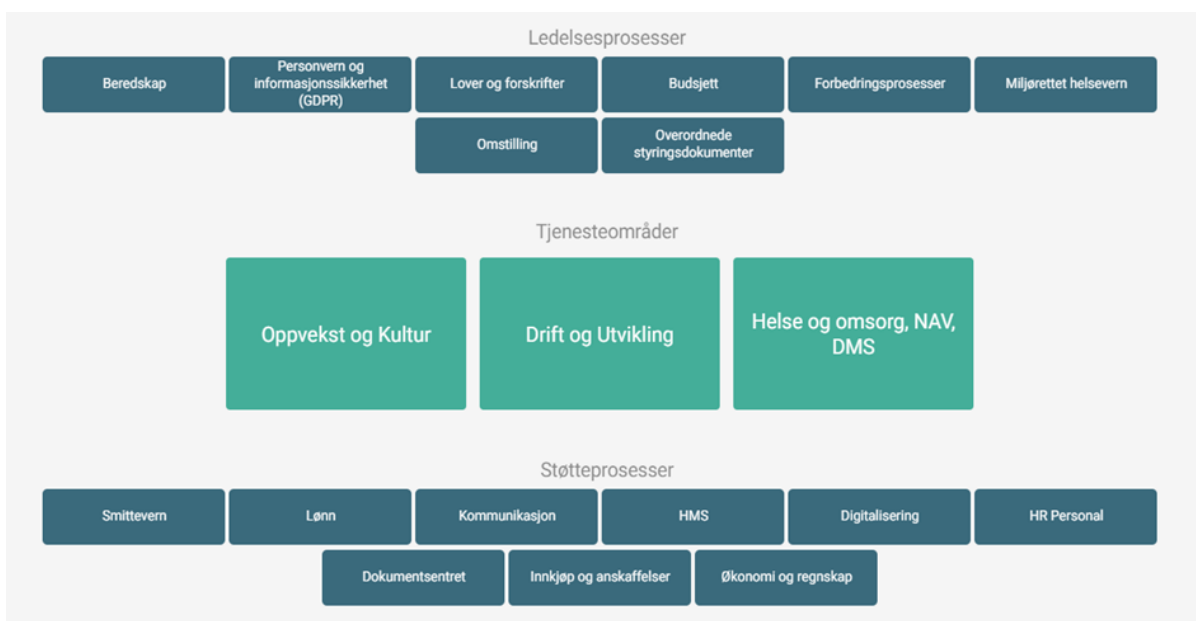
Ledelsesprosesser

Beredskap

Personvern og informasjonssikkerhet (GDPR)

Lover og forskrifter

Budsjett

Forbedringsprosesser

Miljørettet helsevern

Omstilling

Overordnede styringsdokumenter

Tjenesteområder

Oppvekst og Kultur

Drift og Utvikling

Helse og omsorg, NAV, DMS

Støtteprosesser

Smittevern

Lønn

Kommunikasjon

HMS

Digitalisering

HR Personal

Dokumentsentret

Innkjøp og anskaffelser

Økonomi og regnskap